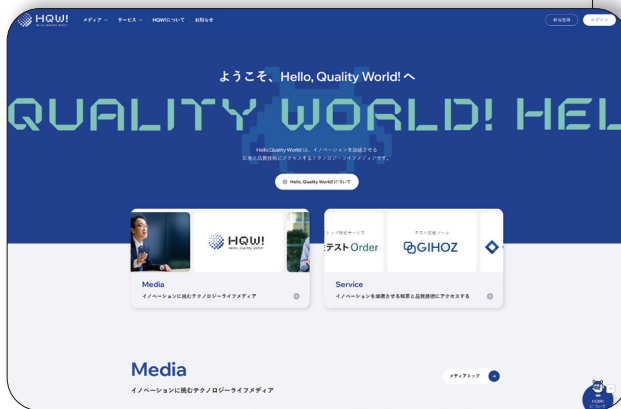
HQW!

メディア　サービス　HQW!について　お知らせ

新規登録　ログイン

ようこそ、Hello, Quality World! へ

QUALITY WORLD! HEL

Hello,Quality World!は、イノベーションを加速させる
知恵と品質技術にアクセスするテクノロジーライフメディアです。

Hello, Quality World! について

HQW!
Hello, Quality World!

Media
イノベーションに挑むテクノロジーライフメディア

テスト Order

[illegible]

GIHOZ

Service
イノベーションを加速させる知恵と品質技術にアクセスする

Media
イノベーションに挑むテクノロジーライフメディア

メディアトップ

HQW!
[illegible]